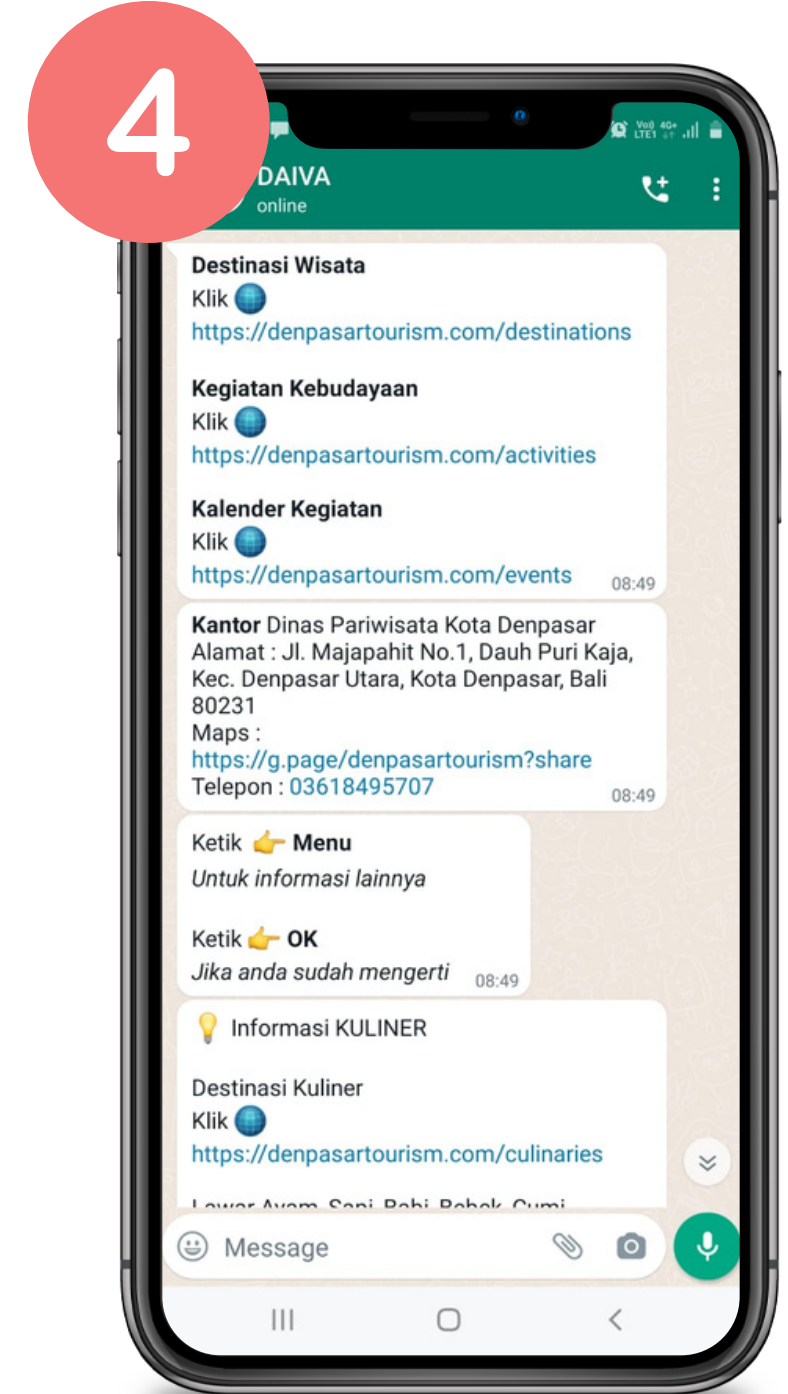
4

DAIVA
online

Destinasi Wisata
Klik
https://denpasartourism.com/destinations

Kegiatan Kebudayaan
Klik
https://denpasartourism.com/activities

Kalender Kegiatan
Klik
https://denpasartourism.com/events 08:49

Kantor Dinas Pariwisata Kota Denpasar
Alamat : Jl. Majapahit No.1, Dauh Puri Kaja, Kec. Denpasar Utara, Kota Denpasar, Bali 80231
Maps :
https://g.page/denpasartourism?share
Telepon : 03618495707 08:49

Ketik Menu
Untuk informasi lainnya

Ketik OK
Jika anda sudah mengerti 08:49

Informasi KULINER

Destinasi Kuliner
Klik
https://denpasartourism.com/culinaries

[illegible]

Message